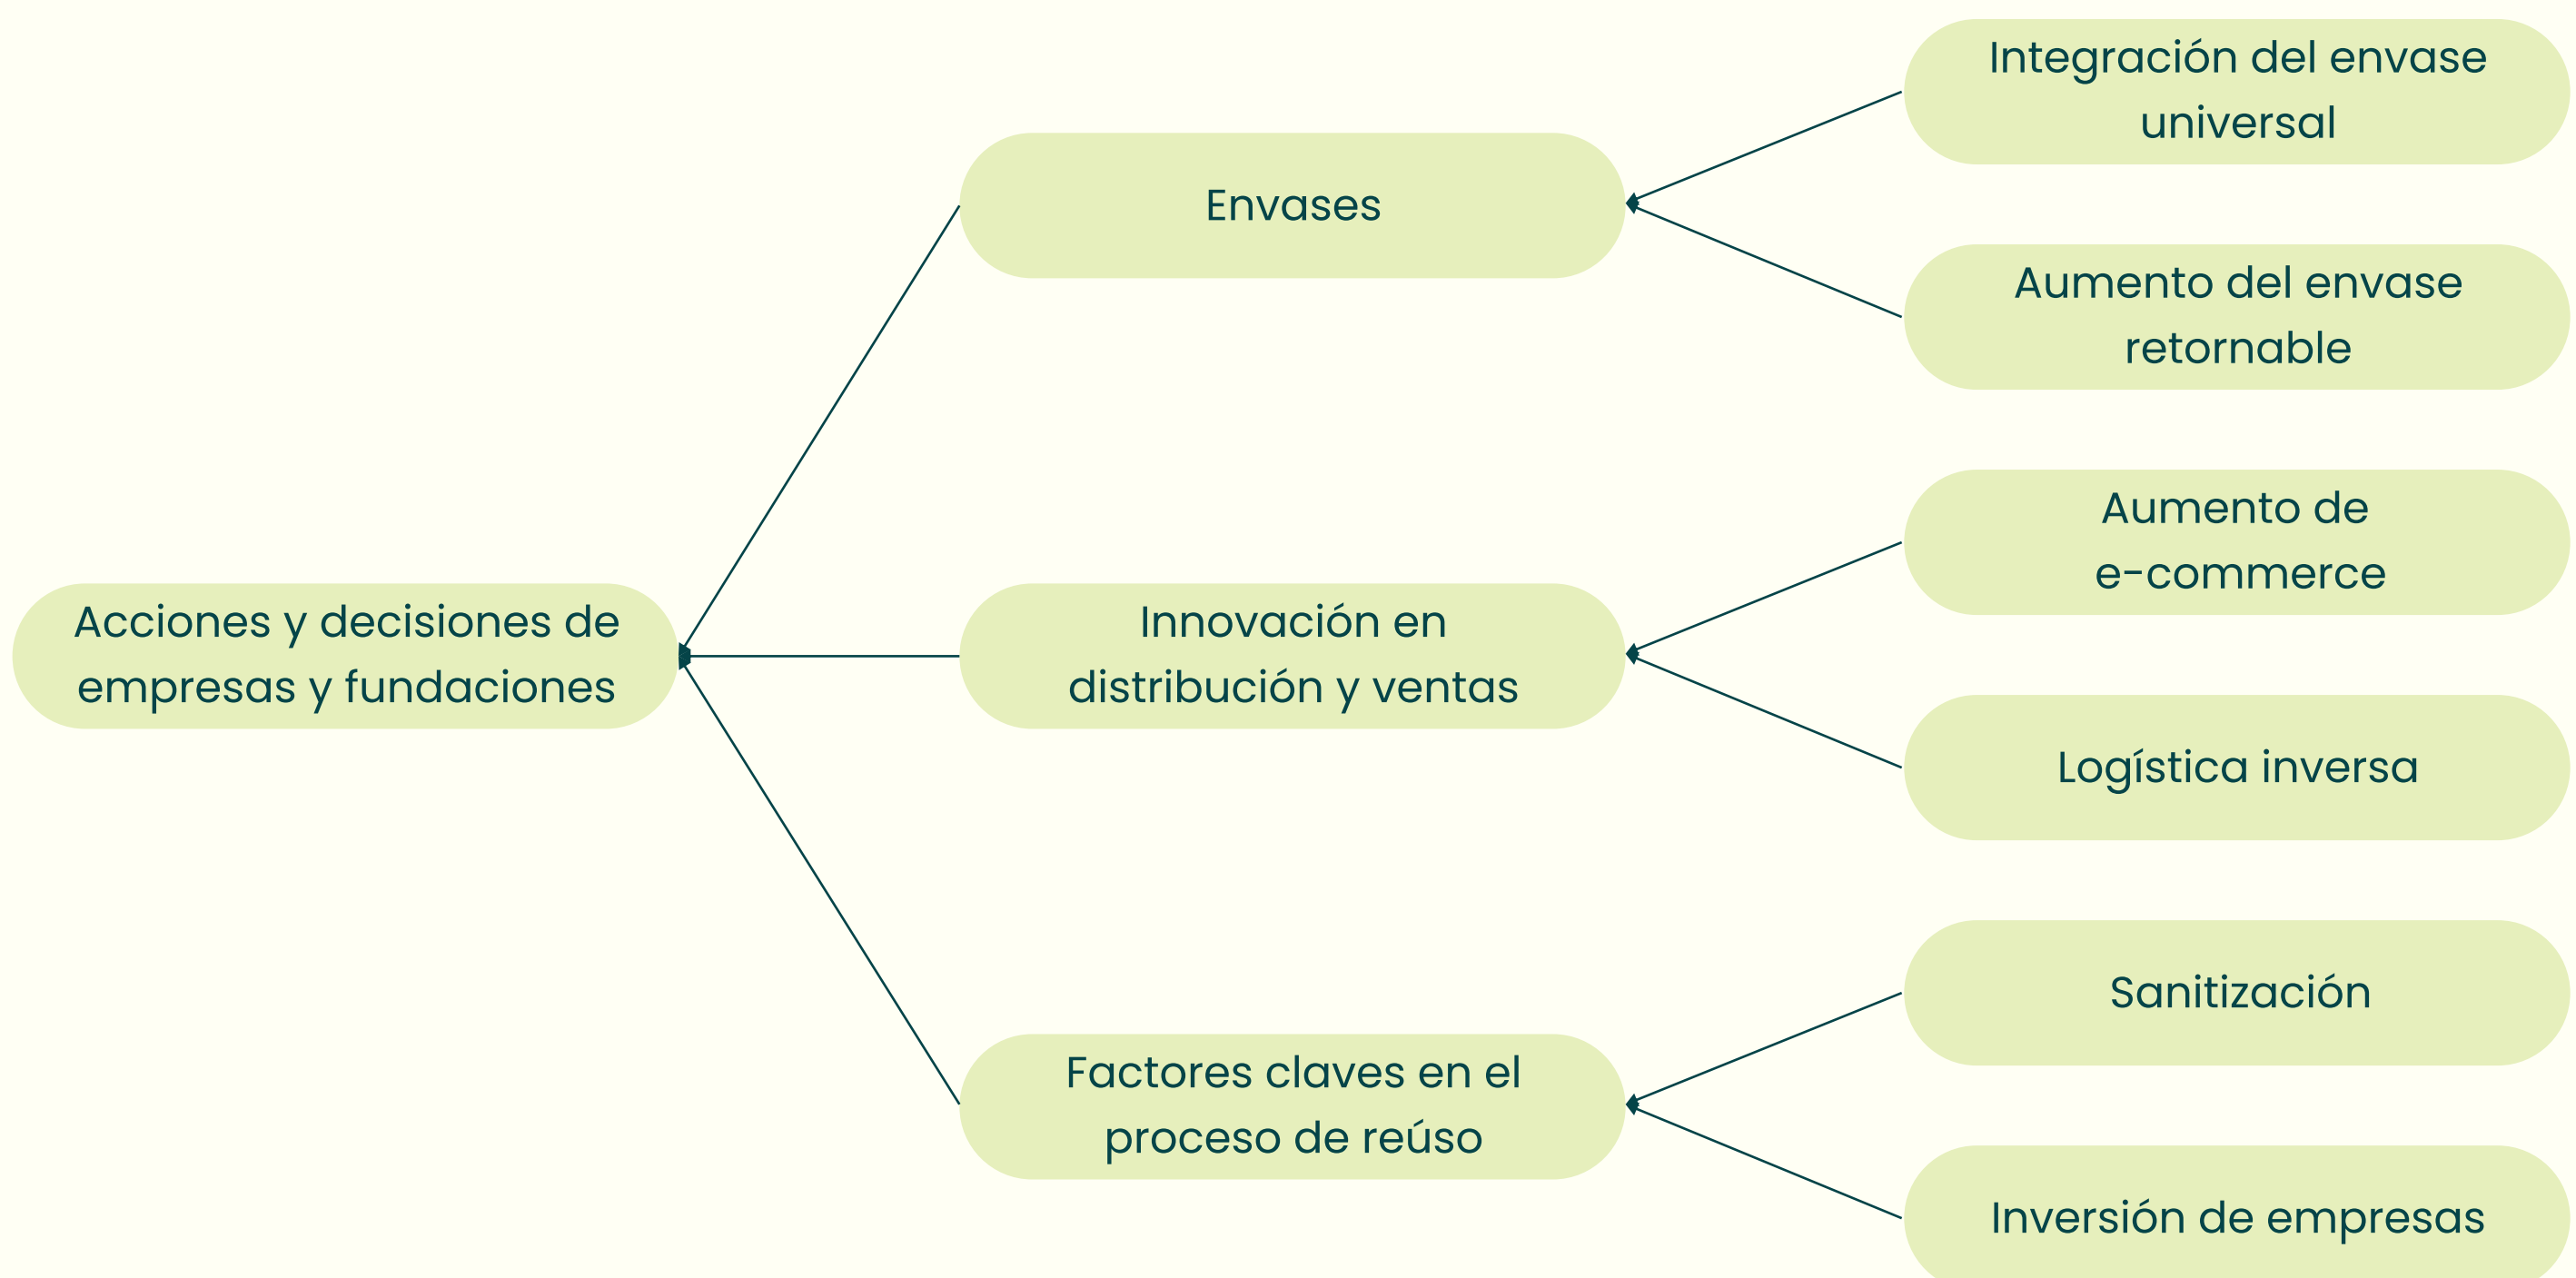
Acciones y decisiones de empresas y fundaciones

Envases

Integración del envase universal

Aumento del envase retornable

Innovación en distribución y ventas

Aumento de e-commerce

Logística inversa

Factores claves en el proceso de reúso

Sanitización

Inversión de empresas